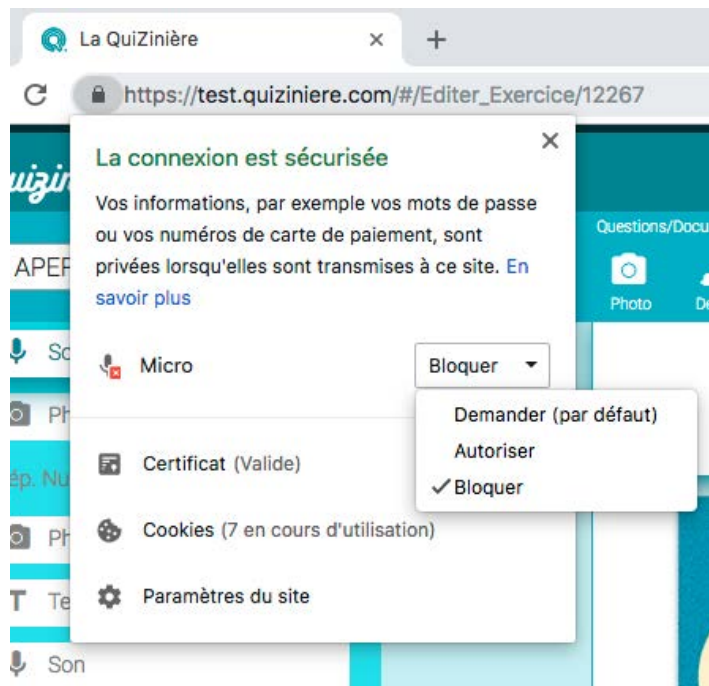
La QuiZinière ×
+
C https://test.quiziniere.com/#/Editer_Exercice/12267

uizin
APEF
So
Ph
ép. Nu
Ph
Te
Son

Questions/Docu
Photo
De

La connexion est sécurisée ×

Vos informations, par exemple vos mots de passe ou vos numéros de carte de paiement, sont privées lorsqu'elles sont transmises à ce site. En savoir plus

Micro Bloquer

Demander (par défaut)
Autoriser
✓Bloquer

Certificat (Valide)

Cookies (7 en cours d'utilisation)

Paramètres du site